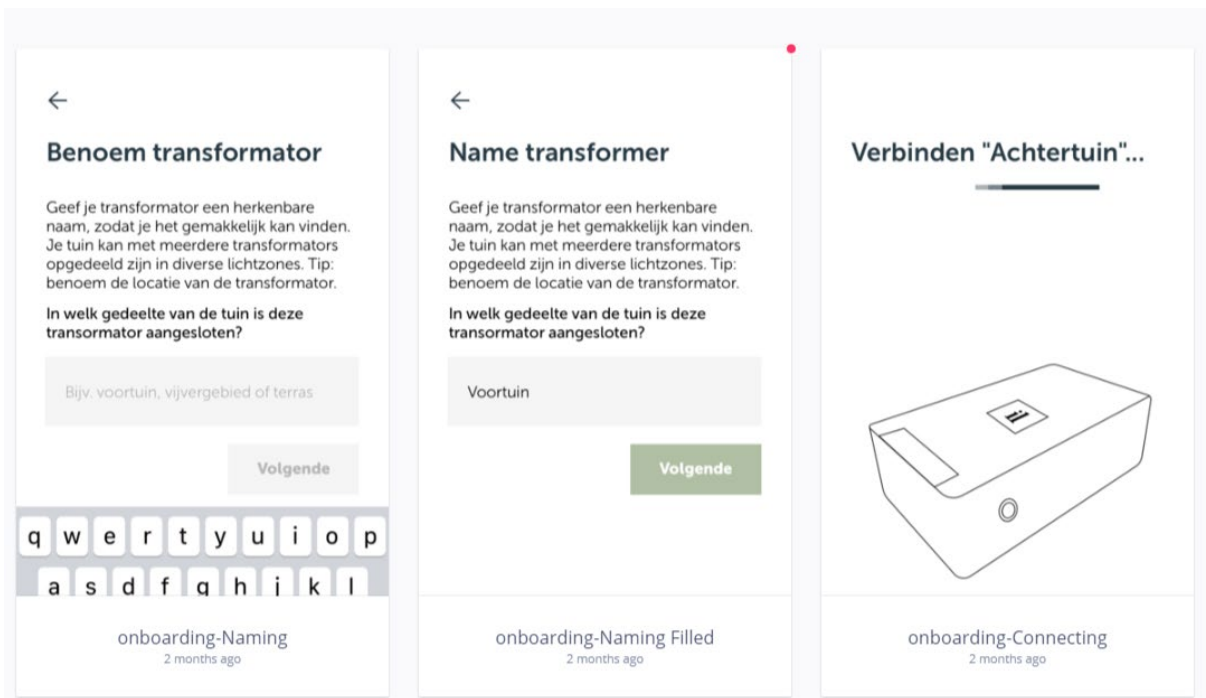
←

Benoem transformator

Geef je transformator een herkenbare naam, zodat je het gemakkelijk kan vinden. Je tuin kan met meerdere transformators opgedeeld zijn in diverse lichtzones. Tip: benoem de locatie van de transformator.

In welk gedeelte van de tuin is deze transormator aangesloten?

Bijv. voortuin, vijvergebied of terras

Volgende

q w e r t y u i o p
a s d f g h j k l

onboarding-Naming
2 months ago

←

Name transformer

Geef je transformator een herkenbare naam, zodat je het gemakkelijk kan vinden. Je tuin kan met meerdere transformators opgedeeld zijn in diverse lichtzones. Tip: benoem de locatie van de transformator.

In welk gedeelte van de tuin is deze transormator aangesloten?

Voortuin

Volgende

onboarding-Naming Filled
2 months ago

Verbinden "Achtertuin"...

onboarding-Connecting
2 months ago